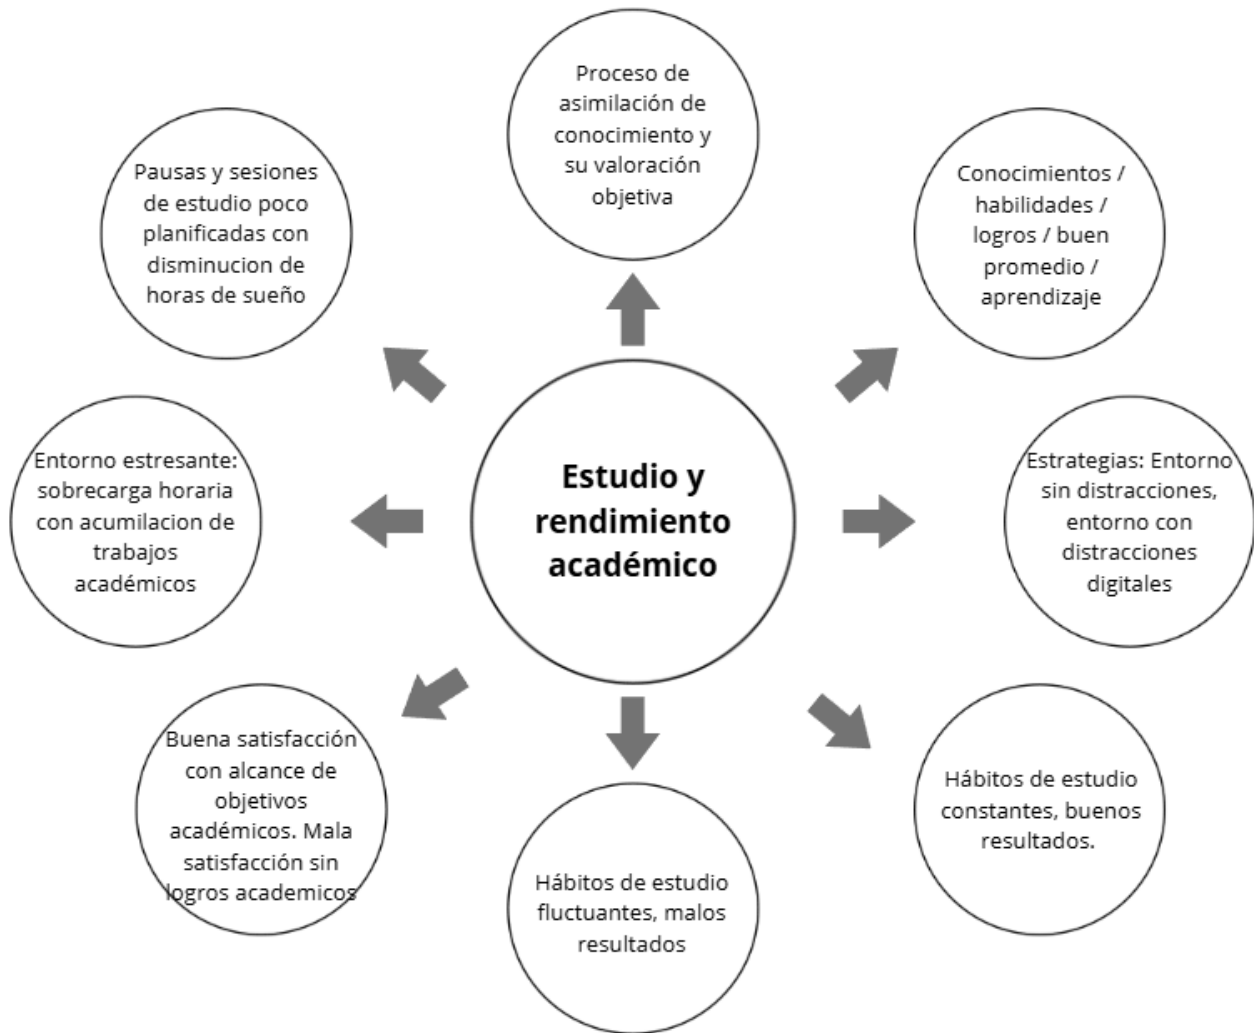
Estudio y rendimiento académico

Proceso de asimilación de conocimiento y su valoración objetiva

Conocimientos / habilidades / logros / buen promedio / aprendizaje

Estrategias: Entorno sin distracciones, entorno con distracciones digitales

Hábitos de estudio constantes, buenos resultados.

Hábitos de estudio fluctuantes, malos resultados

Buena satisfacción con alcance de objetivos académicos. Mala satisfacción sin logros academicos

Entorno estresante: sobrecarga horaria con acumilacion de trabajos académicos

Pausas y sesiones de estudio poco planificadas con disminucion de horas de sueño